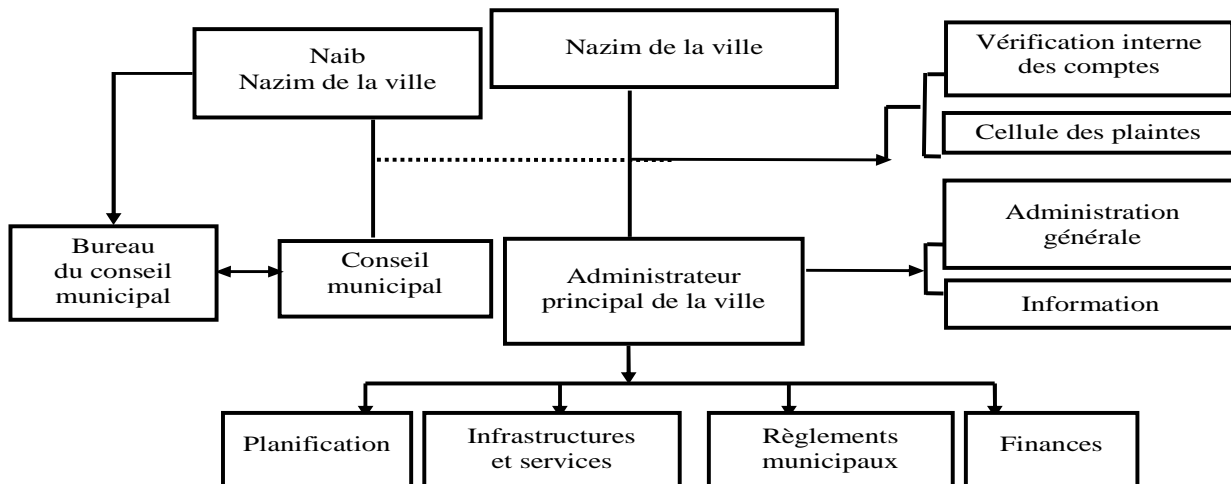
Naib
Nazim de la ville

Nazim de la ville

Vérification interne des comptes

Cellule des plaintes

Bureau du conseil municipal

Conseil municipal

Administrateur principal de la ville

Administration générale

Information

Planification

Infrastructures et services

Règlements municipaux

Finances